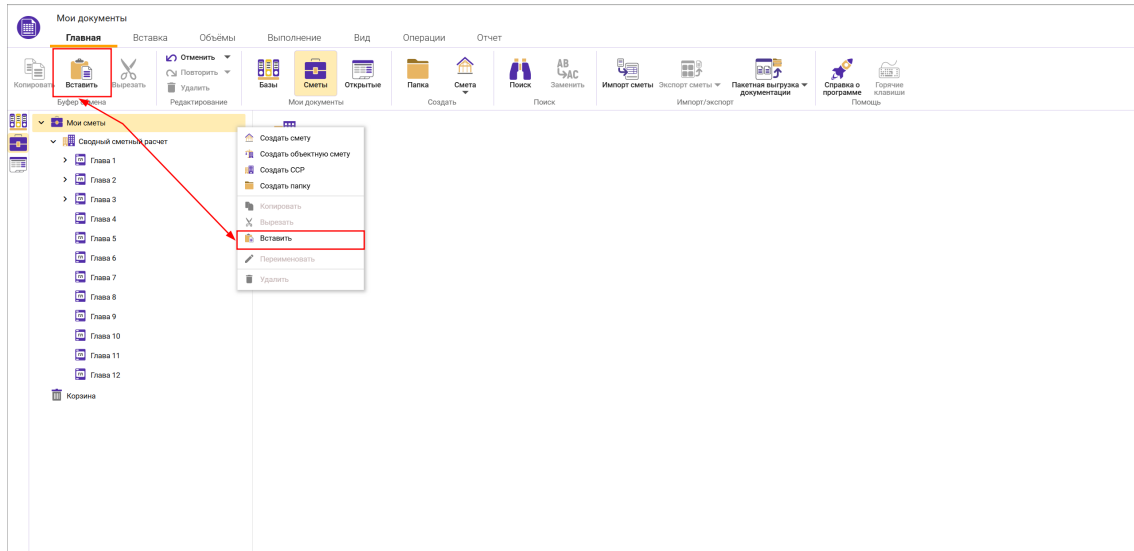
Мои документы

Главная Вставка Объёмы Выполнение Вид Операции Отчет

Копировать Вставить Вырезать
Буфер обмена

Отменить
Повторить
Удалить
Редактирование

Базы Сметы Открытые
Мои документы

Папка Смета
Создать

Поиск Заменить
Поиск

Импорт сметы Экспорт сметы Пакетная выгрузка документации
Импорт/экспорт

Справка о программе Горячие клавиши
Помощь

Мои сметы
Сводный сметный расчет
Глава 1
Глава 2
Глава 3
Глава 4
Глава 5
Глава 6
Глава 7
Глава 8
Глава 9
Глава 10
Глава 11
Глава 12
Корзина

Создать смету
Создать объектную смету
Создать ССР
Создать папку
Копировать
Вырезать
Вставить
Переименовать
Удалить